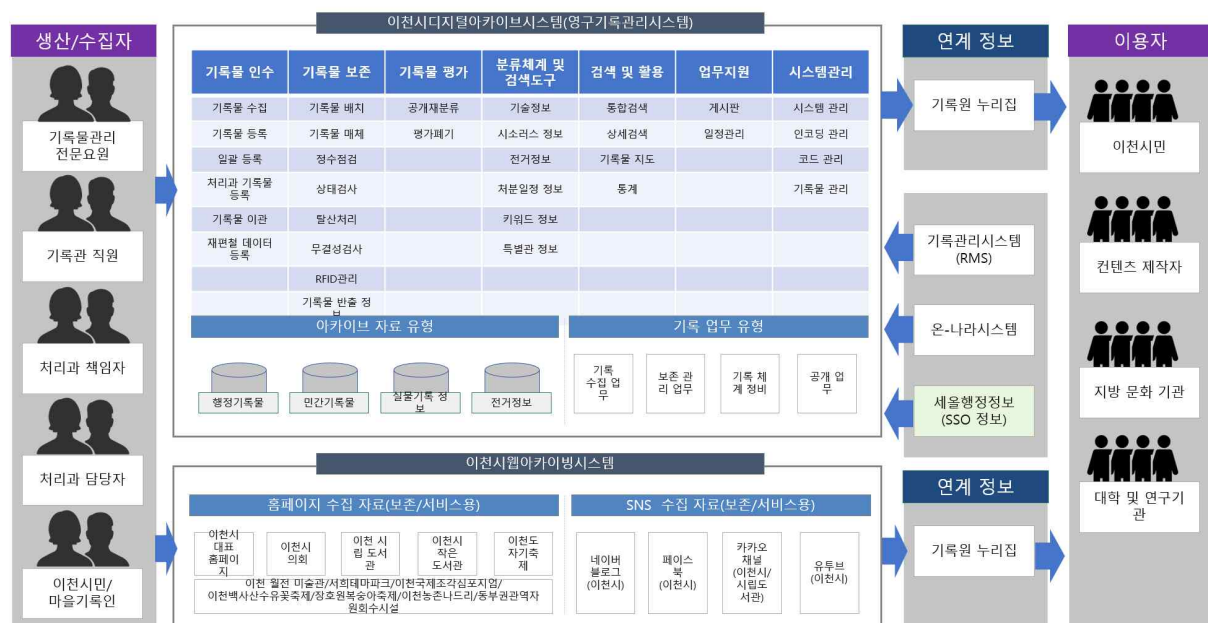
생산/수집자

기록물관리 전문요원

기록관 직원

처리과 책임자

처리과 담당자

이천시민/ 마을기록인

이천시디지털아카이브시스템(영구기록관리시스템)

| 기록물 인수 | 기록물 보존 | 기록물 평가 | 분류체계 및 검색도구 | 검색 및 활용 | 업무지원 | 시스템관리 |
|---|---|---|---|---|---|---|
| 기록물 수집 | 기록물 배치 | 공개재분류 | 기술정보 | 통합검색 | 게시판 | 시스템 관리 |
| 기록물 등록 | 기록물 매체 | 평가폐기 | 시소러스 정보 | 상세검색 | 일정관리 | 인코딩 관리 |
| 일괄 등록 | 정수점검 | | 전거정보 | 기록물 지도 | | 코드 관리 |
| 처리과 기록물 등록 | 상태검사 | | 처분일정 정보 | 통계 | | 기록물 관리 |
| 기록물 이관 | 탈산처리 | | 키워드 정보 | | | |
| 재편철 데이터 등록 | 무결성검사 | | 특별관 정보 | | | |
| | RFID관리 | | | | | |
| | 기록물 반출 정 | | | | | |

아카이브 자료 유형

행정기록물 민간기록물 실물기록 정보 전거정보

기록 업무 유형

기록 수집 업무 보존 관리 업무 기록 체계 정비 공개 업무

연계 정보

기록원 누리집

기록관리시스템 (RMS)

온-나라시스템

세올행정정보 (SSO 정보)

이용자

이천시민

컨텐츠 제작자

지방 문화 기관

대학 및 연구기관

이천시웹아카이빙시스템

홈페이지 수집 자료(보존/서비스용)

이천시 대표 홈페이지 이천시 의회 이천 시립 도서관 이천시 작은 도서관 이천도자기축제

이천 월전 미술관/서희테마파크/이천국제조각심포지엄/이천백사산수유꽃축제/장호원복숭아축제/이천농촌나드리/동부권관역자원회수시설

SNS 수집 자료(보존/서비스용)

네이버 블로그 (이천시) 페이스북 (이천시) 카카오 채널 (이천시/시립도서관) 유투브 (이천시)

연계 정보

기록원 누리집